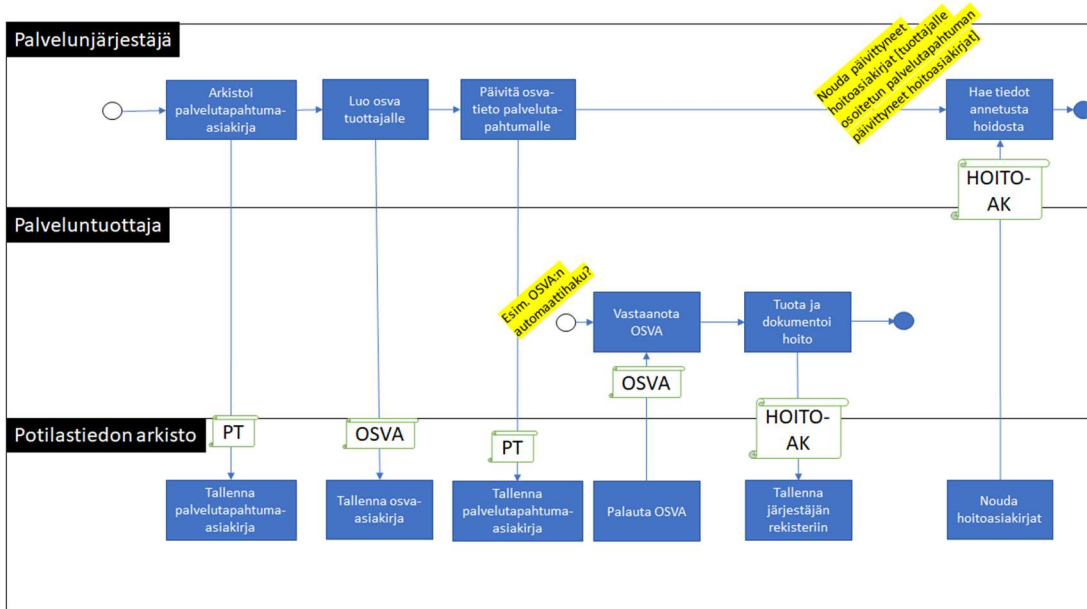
Palvelunjärjestäjä

Arkistoi palvelutapahtuma-asiakirja

Luo osva tuottajalle

Päivitä osva-tieto palvelutapahtumalle

Nouda päivittyneet hoitoasiakirjat [tuottajalle osoitetun palvelutapahtuman päivittyneet hoitoasiakirjat]

Hae tiedot annetusta hoidosta

HOITO-AK

Palveluntuottaja

Esim. OSVA:n automaattihaku?

Vastaanota OSVA

Tuota ja dokumentoi hoito

OSVA

HOITO-AK

Potilastiedon arkisto

PT

OSVA

PT

Tallenna palvelutapahtuma-asiakirja

Tallenna osva-asiakirja

Tallenna palvelutapahtuma-asiakirja

Palauta OSVA

Tallenna järjestäjän rekisteriin

Nouda hoitoasiakirjat